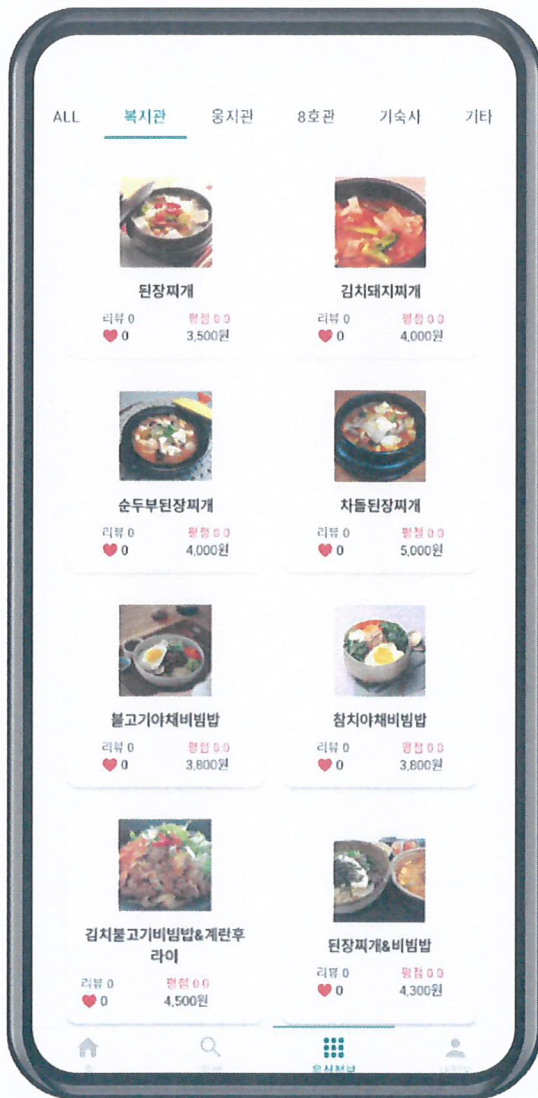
ALL 복지관 웅지관 8호관 기숙사 기타

된장찌개
리뷰 0 평점 0.0
0 3,500원

김치돼지찌개
리뷰 0 평점 0.0
0 4,000원

순두부된장찌개
리뷰 0 평점 0.0
0 4,000원

차돌된장찌개
리뷰 0 평점 0.0
0 5,000원

불고기야채비빔밥
리뷰 0 평점 0.0
0 3,800원

참치야채비빔밥
리뷰 0 평점 0.0
0 3,800원

김치불고기비빔밥&계란후라이
리뷰 0 평점 0.0
0 4,500원

된장찌개&비빔밥
리뷰 0 평점 0.0
0 4,300원

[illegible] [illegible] 음식정보 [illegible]